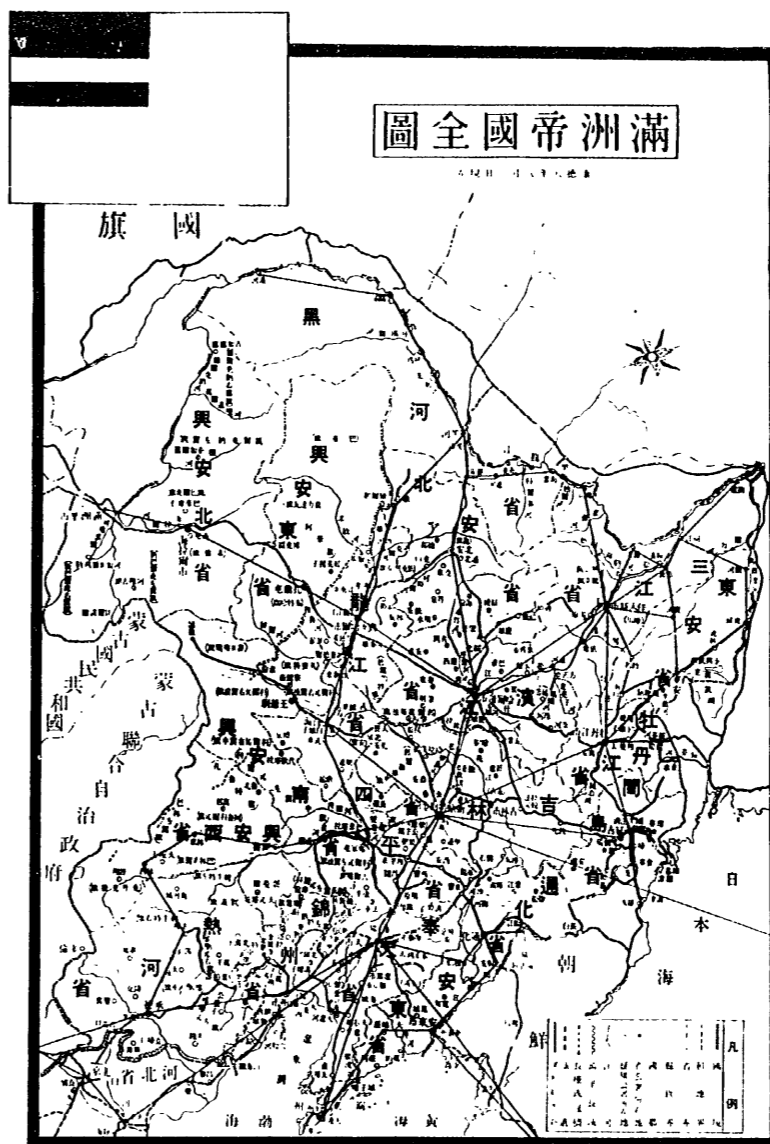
滿洲帝國全圖

國旗

黑河省

興安北省

興安東省

北安省

三江省

東安省

濱江省

牡丹江省

間島省

吉林省

龍江省

四平省

興安南省

興安西省

蒙古人民共和國

蒙古聯合自治政府

熱河省

錦州省

奉天省

通化省

安東省

河北省

朝鮮

日本海

黃海

渤海

凡例

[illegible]